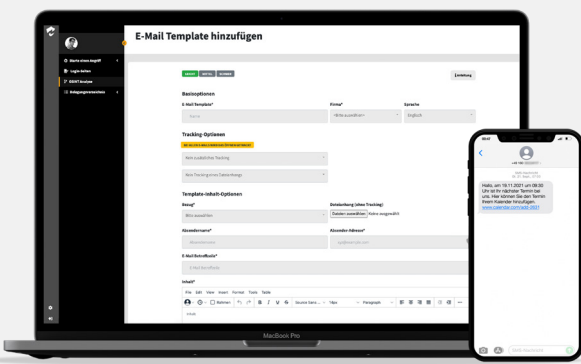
E-Mail Template hinzufügen

Basisoptionen

E-Mail Template*

Firma*

Sprache

Tracking-Optionen

Template-Inhalt-Optionen

Bezug*

Dateiablage (ohne Tracking)

Datei auswählen Keine ausgewählt

Absendername*

Absender-Adresse*

E-Mail Betreffzeile*

Inhalt*

File Edit View Insert Format Tools Table

Anleitung

Englisch

Kein zusätzliches Tracking

Kein Tracking eines Zielobjektes

Bitte auswählen

Login-Seiten

OSINT Analyse

MacBook Pro

Hallo, am 19.11.2021 um 09:30 Uhr ist Ihr nächster Termin bei uns. Hier können Sie den Termin Ihrem Kalender hinzufügen: www.calendar.com/add-3831